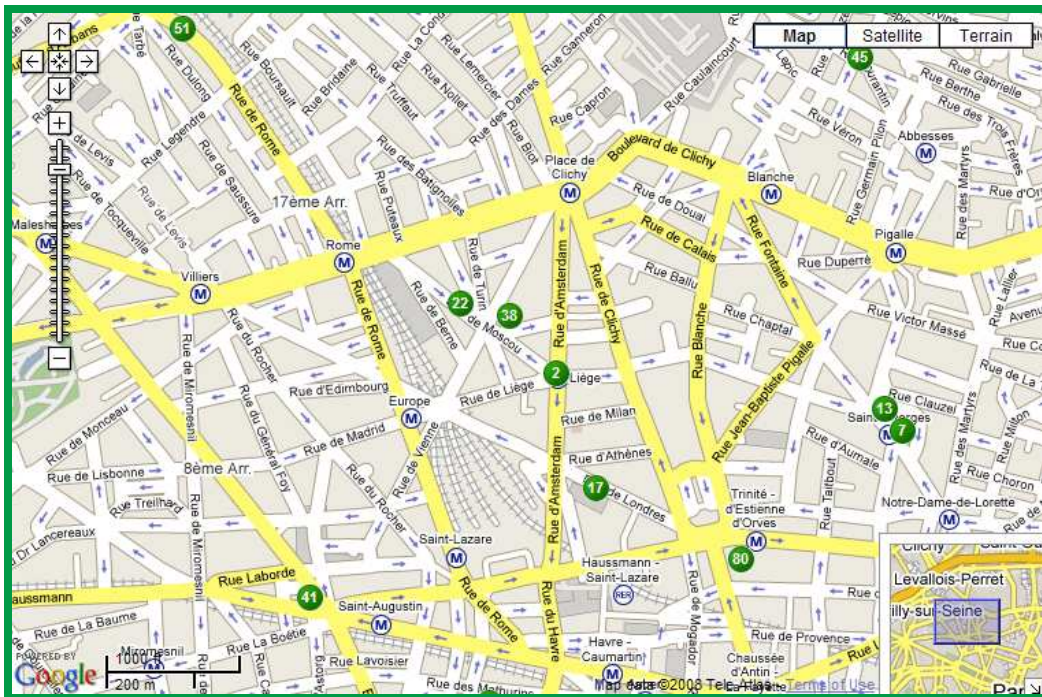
Map
Satellite
Terrain

51
45
22
38
2
17
13
7
80
41

Rue de Rome
Rue Boursault
Rue Bridaine
Rue Truffaut
Rue Nollet
Rue Lemercier
Rue des Dames
Rue Ganneron
Rue Caulaincourt
Rue Lepic
Rue Durantin
Rue Gabrielle
Rue Berthe
Rue des Trois Frères
Rue Dulong
Rue Legendre
Rue de Saussure
Rue de Lévis
Rue de Tocqueville
Rue des Batignolles
Rue Capron
Place de Clichy
Boulevard de Clichy
Rue Véron
Abbesses
Rue Germain Pilon
Blanche
Rue des Martyrs
17ème Arr.
Rue Puteaux
Rue de Douai
Rue de Calais
Rue Fontaine
Pigalle
Malesherbes
Rome
Rue d'Amsterdam
Rue de Clichy
Rue Ballu
Rue Duperré
Villiers
Rue de Turin
Rue de Berne
Rue de Moscou
Rue Blanche
Rue Chaptal
Rue Victor Massé
Avenue
Rue du Rocher
Rue de Miromesnil
Rue d'Edimbourg
Europe
Rue de Liège
Liège
Rue Jean-Baptiste Pigalle
Rue Clauzel
Saint-Georges
Rue de Monceau
Rue de Madrid
Rue de Vienne
Rue de Milan
Rue d'Aumale
Rue Milton
Rue du Général Foy
Rue de Lisbonne
8ème Arr.
Rue d'Athènes
Rue Taitbout
Rue Choron
Rue Treilhard
Rue de Londres
Trinité - d'Estienne d'Orves
Notre-Dame-de-Lorette
Rue Dr Lancereaux
Saint-Lazare
Haussmann - Saint-Lazare
Rue Laborde
Rue du Havre
Rue de Mogador
Clichy
Levallois-Perret
illy-sur-Seine
aussmann
Saint-Augustin
Rue de La Baume
Miromesnil
Rue La Boétie
Havre - Caumartin
Rue de Provence
Chaussée d'Antin - La Fayette
Rue Lavoisier
Rue des Mathurins
1000 ft
200 m
POWERED BY Google
Map data ©2008 Tele Atlas - Terms of Use